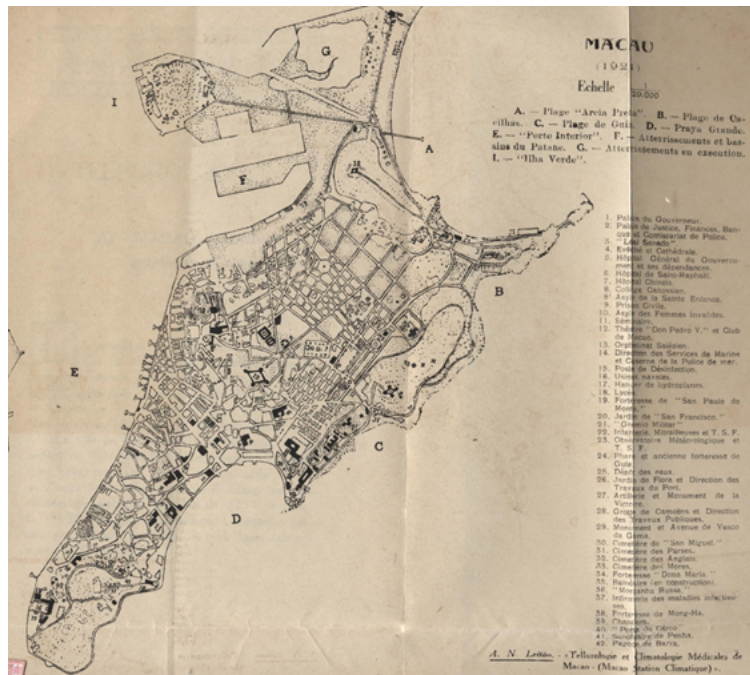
MACAU
(1921)
Echelle $\frac{1}{20.000}$

A. — Plage "Areia Preta". B. — Plage de Cacilhas. C. — Plage de Guia. D. — Praya Grande. E. — "Porto Interior". F. — Atterrissements et bassins du Patane. G. — Atterrissements en exécution. I. — "Ilha Verde".

G
I
F
A
B
E
C
D

1. Palais du Gouverneur.
2. Palais de Justice, Finances, Banque et Commissariat de Police.
3. "Leal Senado".
4. Evêché et Cathédrale.
5. Hôpital Général du Gouvernement et ses dépendances.
6. Hôpital de Saint-Raphaël.
7. Hôpital Chinois.
8. Collège Canossien.
8'. Asyle de la Sainte Enfance.
9. Prison Civile.
10. Asyle des Femmes Invalides.
11. Séminaire.
12. Théâtre "Don Pedro V." et Club de Macau.
13. Orphelinat Salésien.
14. Direction des Services de Marine et Caserne de la Police de mer.
15. Poste de Désinfection.
16. Usines navales.
17. Hangar de hydroplanes.
18. Lycée.
19. Forteresse de "San Paulo do Monte."
20. Jardin de "San Francisco."
21. "Grémio Militar".
22. Infanterie, Mitrailleuses et T. S. F.
23. Observatoire Météorologique et T. S. F.
24. Phare et ancienne forteresse de Guia.
25. Dépôt des eaux.
26. Jardin de Flora et Direction des Travaux du Port.
27. Artillerie et Monument de la Victoire.
28. Grotte de Camoëns et Direction des Travaux Publiques.
29. Monument et Avenue de Vasco da Gama.
30. Cimetière de "San Miguel."
31. Cimetière des Parses.
32. Cimetière des Anglais.
33. Cimetière des Mores.
34. Forteresse "Dona Maria."
35. Réservoir (en construction).
36. "Mosquée Russe."
37. Infirmerie des maladies infectieuses.
38. Forteresse de Mong-Ha.
39. Chaussée.
40. "Pont du Cérco".
41. Sanctuaire de Penha.
42. Pagode de Barra.

A. N. Leitão. «Tellurologie et Climatologie Médicales de Macao» (Macao Station Climatique).